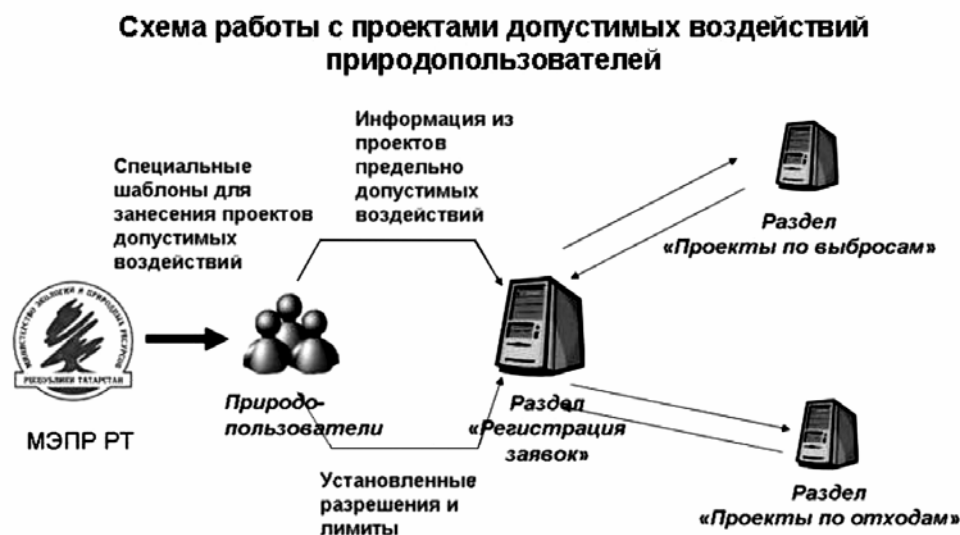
Схема работы с проектами допустимых воздействий природопользователей

Специальные шаблоны для занесения проектов допустимых воздействий

Информация из проектов предельно допустимых воздействий

Раздел «Проекты по выбросам»

МИНИСТЕРСТВО ЭКОЛОГИИ И ПРИРОДНЫХ РЕСУРСОВ РЕСПУБЛИКИ ТАТАРСТАН

МЭПР РТ

Природопользователи

Раздел «Регистрация заявок»

Установленные разрешения и лимиты

Раздел «Проекты по отходам»